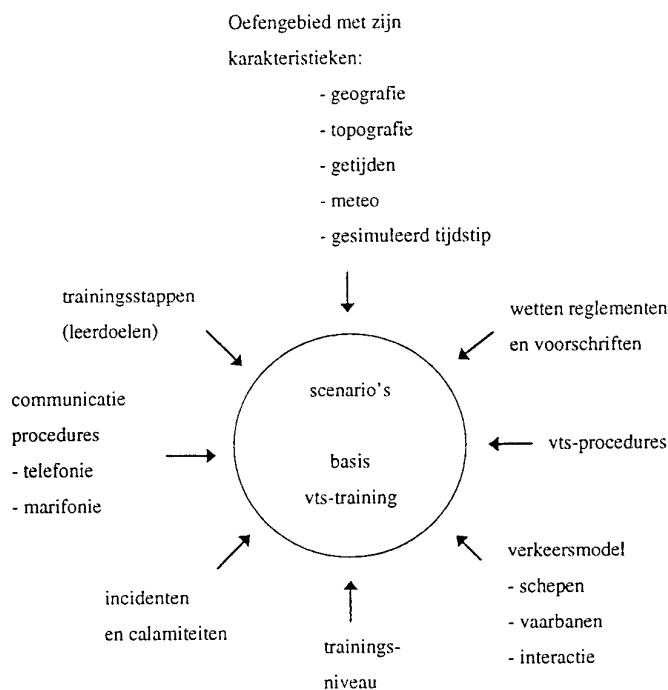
Oefengebied met zijn karakteristieken:
- geografie
- topografie
- getijden
- meteo
- gesimuleerd tijdstip

trainingsstappen (leerdoelen)

wetten reglementen en voorschriften

scenario's

basis vts-training

communicatie procedures
- telefonie
- marifonie

vts-procedures

incidenten en calamiteiten

trainingsniveau

verkeersmodel
- schepen
- vaarbanen
- interactie